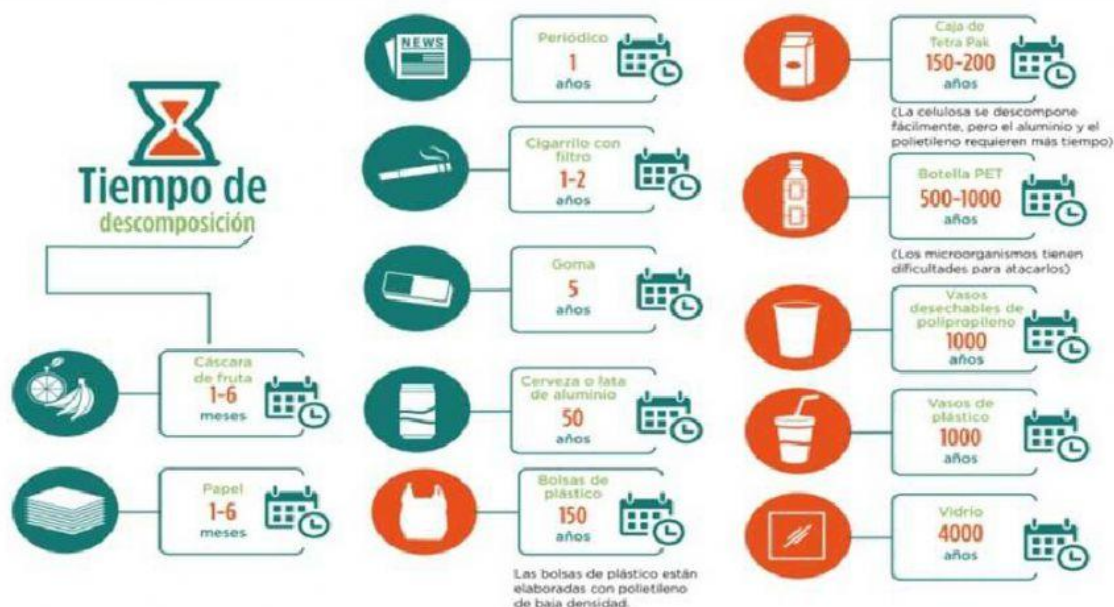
Tiempo de descomposición

Cáscara de fruta
1-6
meses

Papel
1-6
meses

NEWS

Periódico
1
años

Cigarrillo con filtro
1-2
años

Goma
5
años

Cerveza o lata de aluminio
50
años

Bolsas de plástico
150
años

Las bolsas de plástico están elaboradas con polietileno de baja densidad.

Caja de Tetra Pak
150-200
años

(La celulosa se descompone fácilmente, pero el aluminio y el polietileno requieren más tiempo)

Botella PET
500-1000
años

(Los microorganismos tienen dificultades para atacarlos)

Vasos desechables de polipropileno
1000
años

Vasos de plástico
1000
años

Vidrio
4000
años